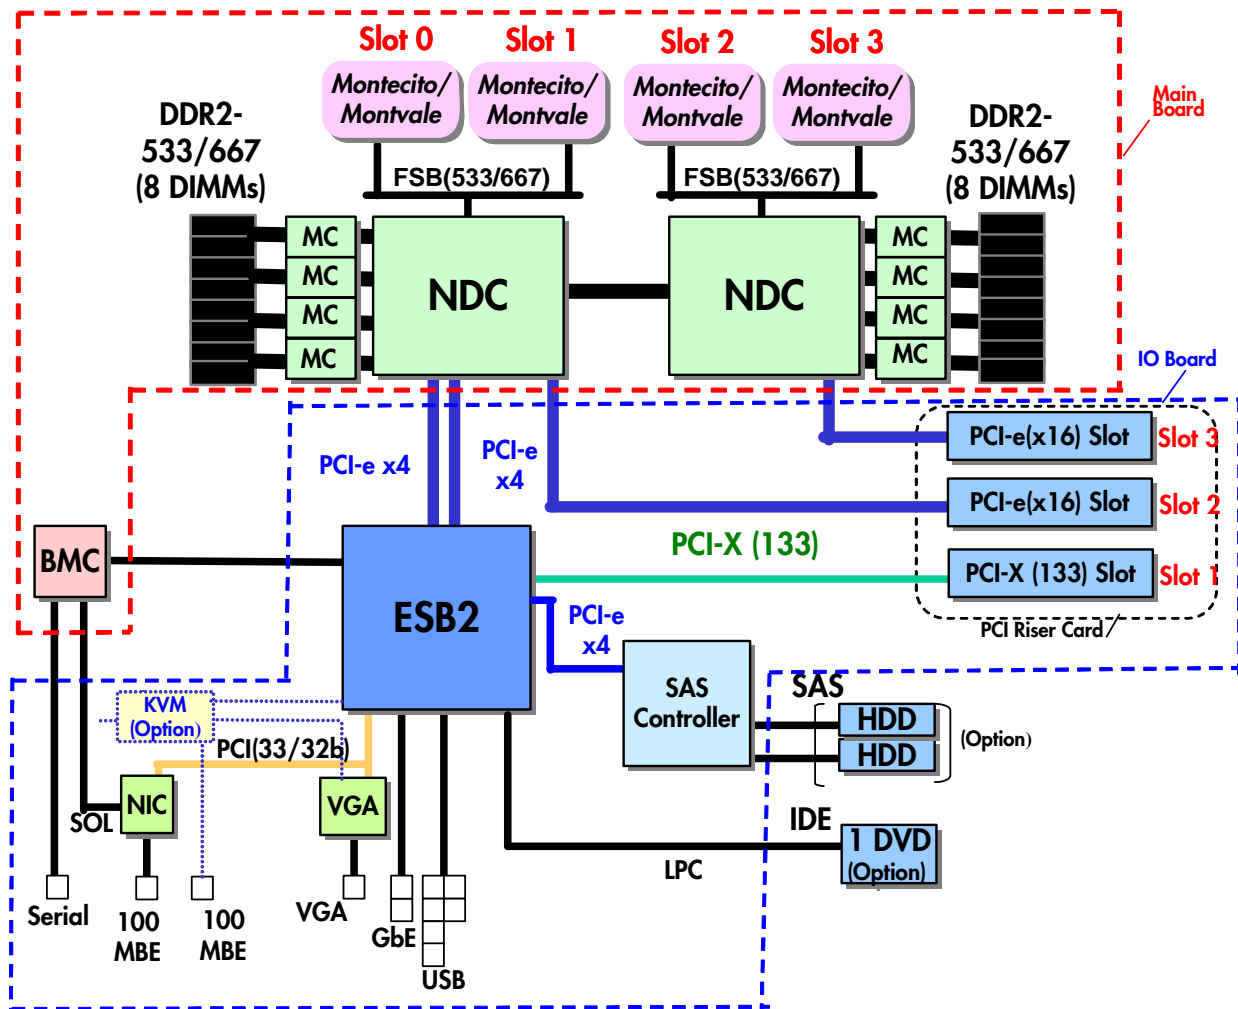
Slot 0 Slot 1 Slot 2 Slot 3

Montecito/ Montvale
Montecito/ Montvale
Montecito/ Montvale
Montecito/ Montvale

Main Board

DDR2-533/667 (8 DIMMs)

DDR2-533/667 (8 DIMMs)

FSB(533/667)
FSB(533/667)

MC
MC
MC
MC

NDC

NDC

MC
MC
MC
MC

IO Board

PCI-e x4

PCI-e x4

PCI-e(x16) Slot Slot 3

PCI-e(x16) Slot Slot 2

BMC

ESB2

PCI-X (133)

PCI-X (133) Slot Slot 1

PCI Riser Card

PCI-e x4

SAS Controller

SAS

HDD
HDD
(Option)

KVM (Option)

PCI(33/32b)

NIC

VGA

SOL

IDE

1 DVD (Option)

LPC

Serial

100 MBE

100 MBE

VGA

GbE

USB